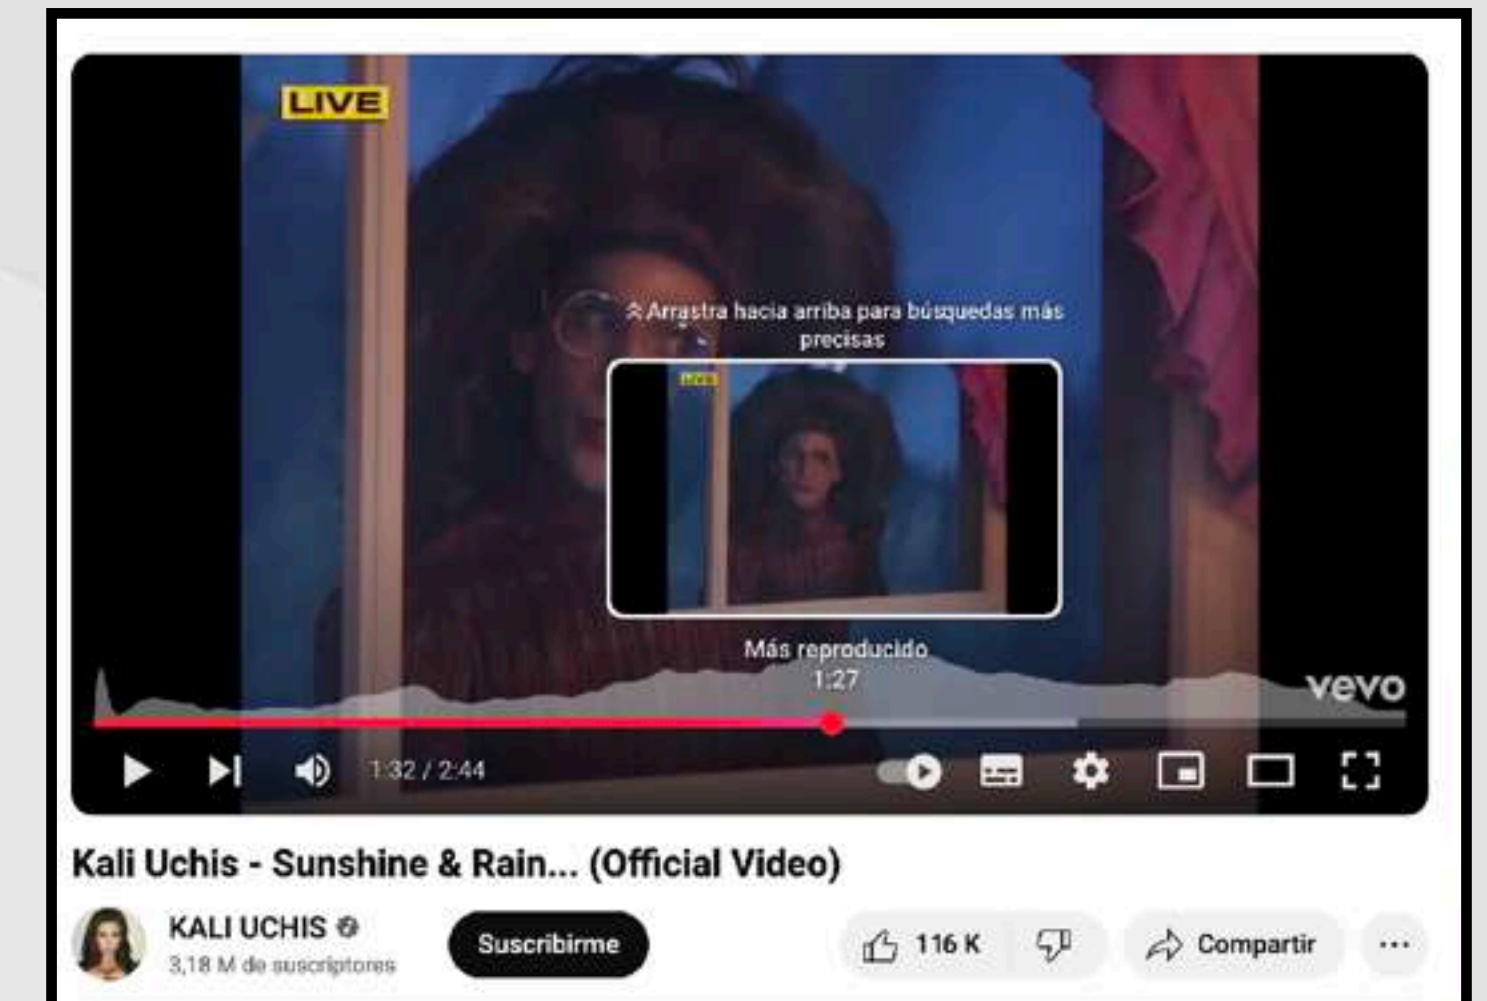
LIVE

Arrastra hacia arriba para búsquedas más precisas

LIVE

Más reproducido
1:27

vevo

1:32 / 2:44

Kali Uchis - Sunshine & Rain... (Official Video)

KALI UCHIS
3,18 M de suscriptores

Suscribirme

116 K

Compartir

...